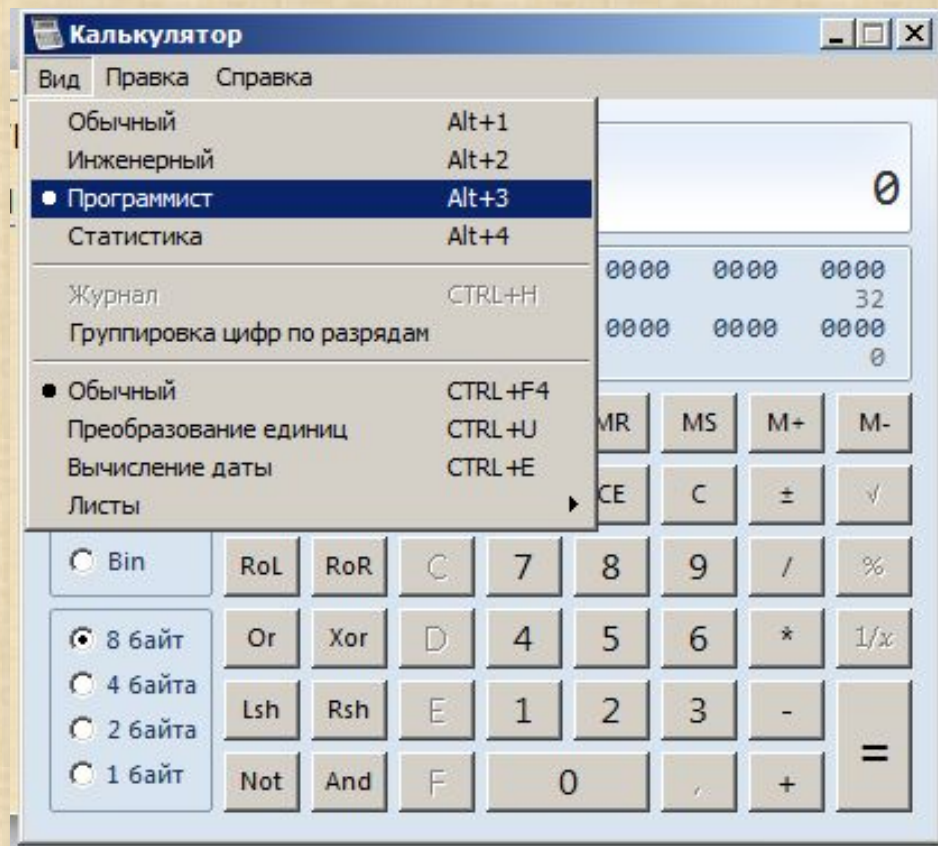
Калькулятор

Вид Правка Справка

Обычный Alt+1
Инженерный Alt+2
• Программист Alt+3
Статистика Alt+4

Журнал CTRL+H
Группировка цифр по разрядам

• Обычный CTRL+F4
Преобразование единиц CTRL+U
Вычисление даты CTRL+E
Листы

0

0000 0000 0000
32
0000 0000 0000
0

MR MS M+ M-
CE C ± √

Bin
RoL RoR C 7 8 9 / %

8 байт
4 байта
2 байта
1 байт

Or Xor D 4 5 6 * $1/x$
Lsh Rsh E 1 2 3 - =
Not And F 0 , +